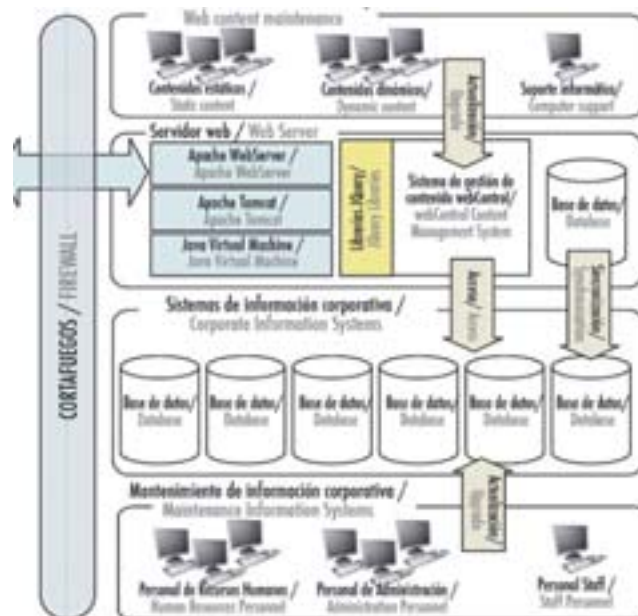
CORTAFUEGOS / FIREWALL

Web content maintenance

Contenidos estáticos / Static content

Contenidos dinámicos / Dynamic content

Actualización / Update

Soporte informático / Computer support

Servidor web / Web Server

Apache WebServer / Apache WebServer

Apache Tomcat / Apache Tomcat

Java Virtual Machine / Java Virtual Machine

Librerías /Library / Library Libraries

Sistema de gestión de contenido webControl / webControl Content Management System

Base de datos / Database

Acceso / Access

Sincronización / Synchronization

Sistemas de información corporativa / Corporate Information Systems

Base de datos / Database

Base de datos / Database

Base de datos / Database

Base de datos / Database

Base de datos / Database

Base de datos / Database

Actualización / Update

Mantenimiento de información corporativa / Maintenance Information Systems

Personal de Recursos Humanos / Human Resources Personnel

Personal de Administración / Administration Personnel

Personal Staff / Staff Personnel